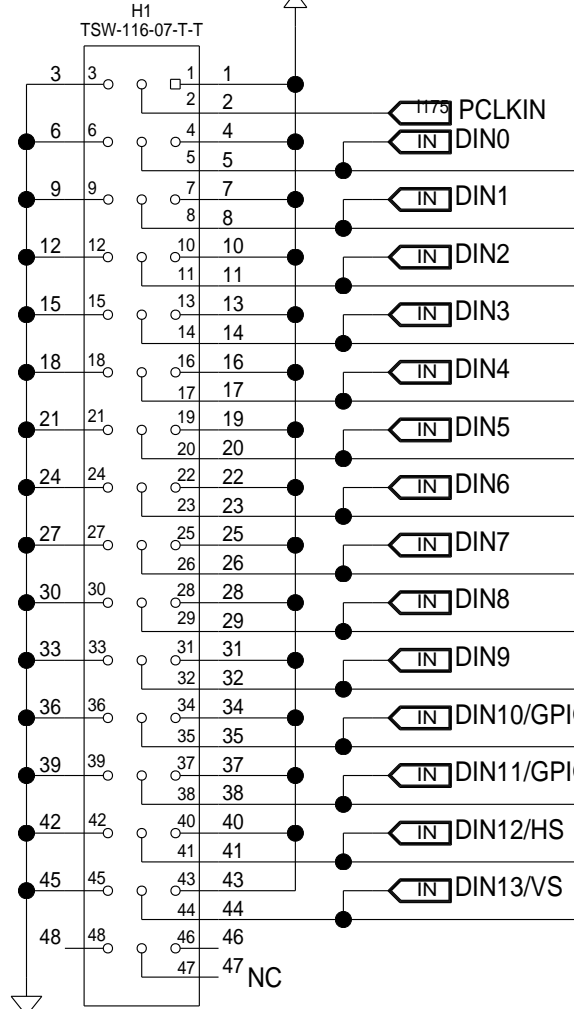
H1
TSW-116-07-T-T

3 3 1 1
2 2
6 6 4 4
5 5
9 9 7 7
8 8
12 12 10 10
11 11
15 15 13 13
14 14
18 18 16 16
17 17
21 21 19 19
20 20
24 24 22 22
23 23
27 27 25 25
26 26
30 30 28 28
29 29
33 33 31 31
32 32
36 36 34 34
35 35
39 39 37 37
38 38
42 42 40 40
41 41
45 45 43 43
44 44
48 48 46 46
47 47 NC

1175 PCLKIN
IN DIN0
IN DIN1
IN DIN2
IN DIN3
IN DIN4
IN DIN5
IN DIN6
IN DIN7
IN DIN8
IN DIN9
IN DIN10/GPI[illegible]
IN DIN11/GPI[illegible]
IN DIN12/HS
IN DIN13/VS